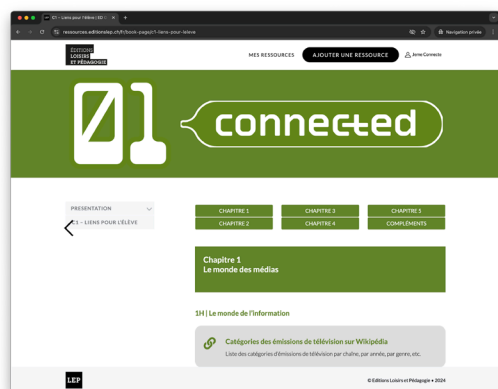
C1 – Liens pour l'élève | ED ×

ressources.editionslep.ch/fr/book-page/c1-liens-pour-leleve

Navigation privée

ÉDITIONS LOISIRS ET PÉDAGOGIE

MES RESSOURCES

AJOUTER UNE RESSOURCE

Je me Connecte

01

connected

PRÉSENTATION

C1 – LIENS POUR L'ÉLÈVE

CHAPITRE 1

CHAPITRE 3

CHAPITRE 5

CHAPITRE 2

CHAPITRE 4

COMPLÉMENTS

Chapitre 1
Le monde des médias

1H | Le monde de l'information

Catégories des émissions de télévision sur Wikipédia

Liste des catégories d'émissions de télévision par chaîne, par année, par genre, etc.

LEP

© Editions Loisirs et Pédagogie • 2024